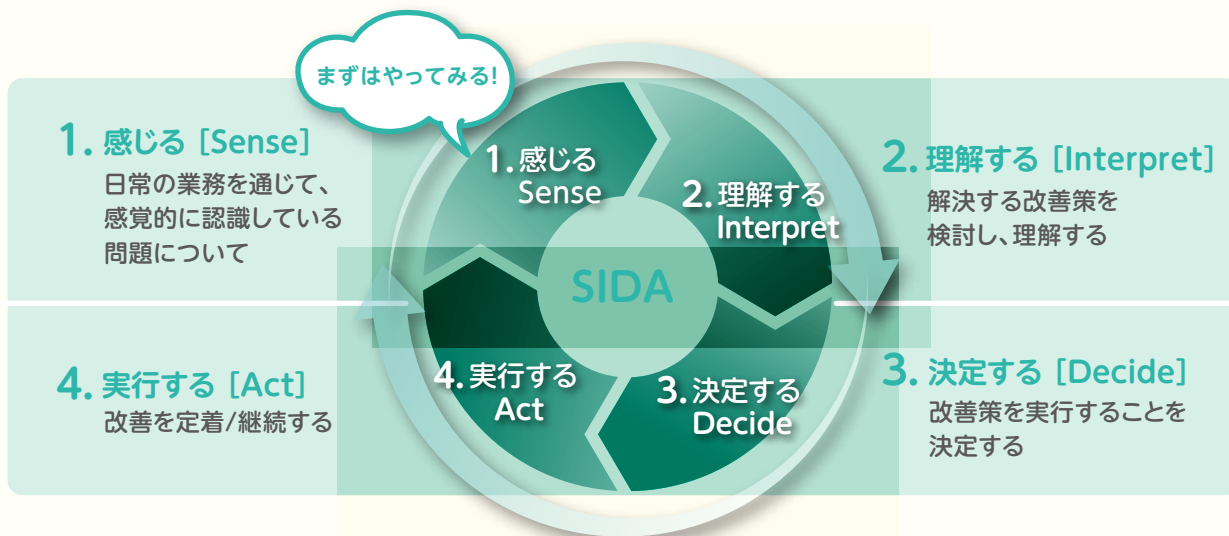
まずはやってみる!

1. 感じる［Sense］
日常の業務を通じて、感覚的に認識している問題について

2. 理解する［Interpret］
解決する改善策を検討し、理解する

1. 感じる
Sense

2. 理解する
Interpret

SIDA

4. 実行する
Act

3. 決定する
Decide

4. 実行する［Act］
改善を定着/継続する

3. 決定する［Decide］
改善策を実行することを決定する